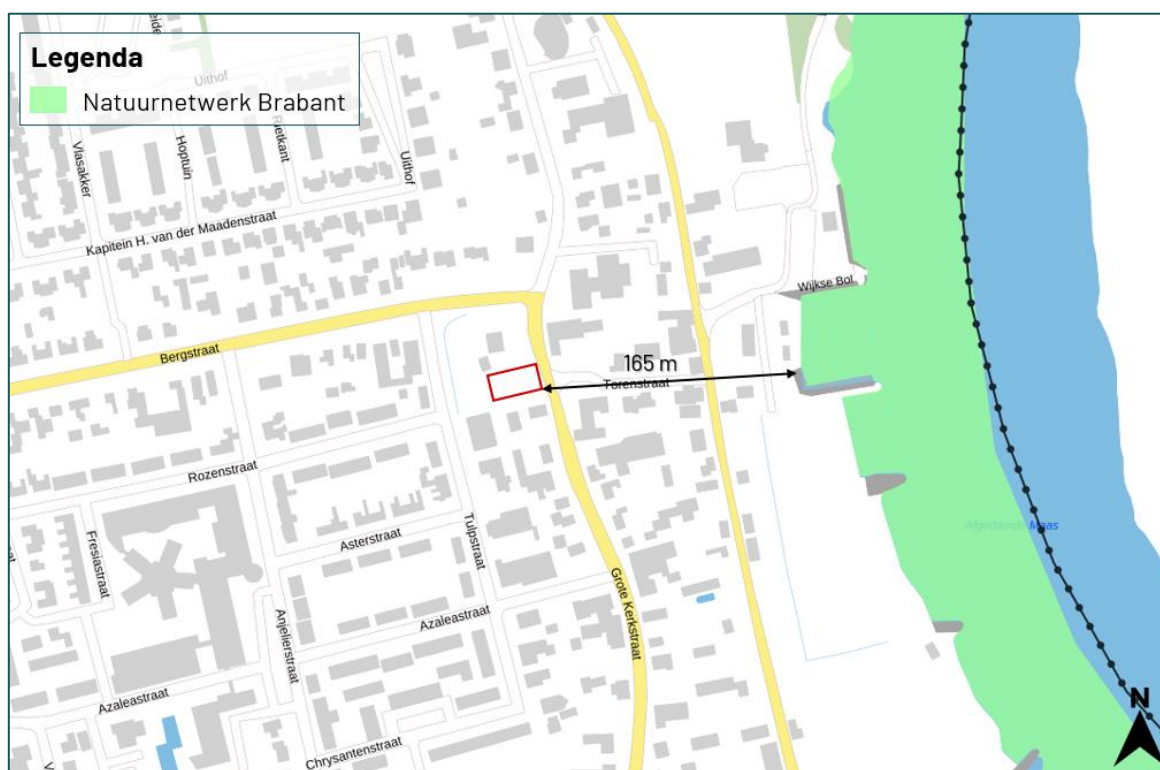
Legenda
Natuurnetwerk Brabant

Uithof
Vlasakker
Hoptuin
Reekant
Uithof
Kapitein H. van der Maadenstraat
Wijkse Bol
Bergstraat
165 m
Torenstraat
Rozenstraat
Fresiastraat
Asterstraat
Tulpstraat
Grote Kerkstraat
Afgedamde Maas
Anjelierstraat
Azaleastraat
Azaleastraat
Chrysantenstraat
N